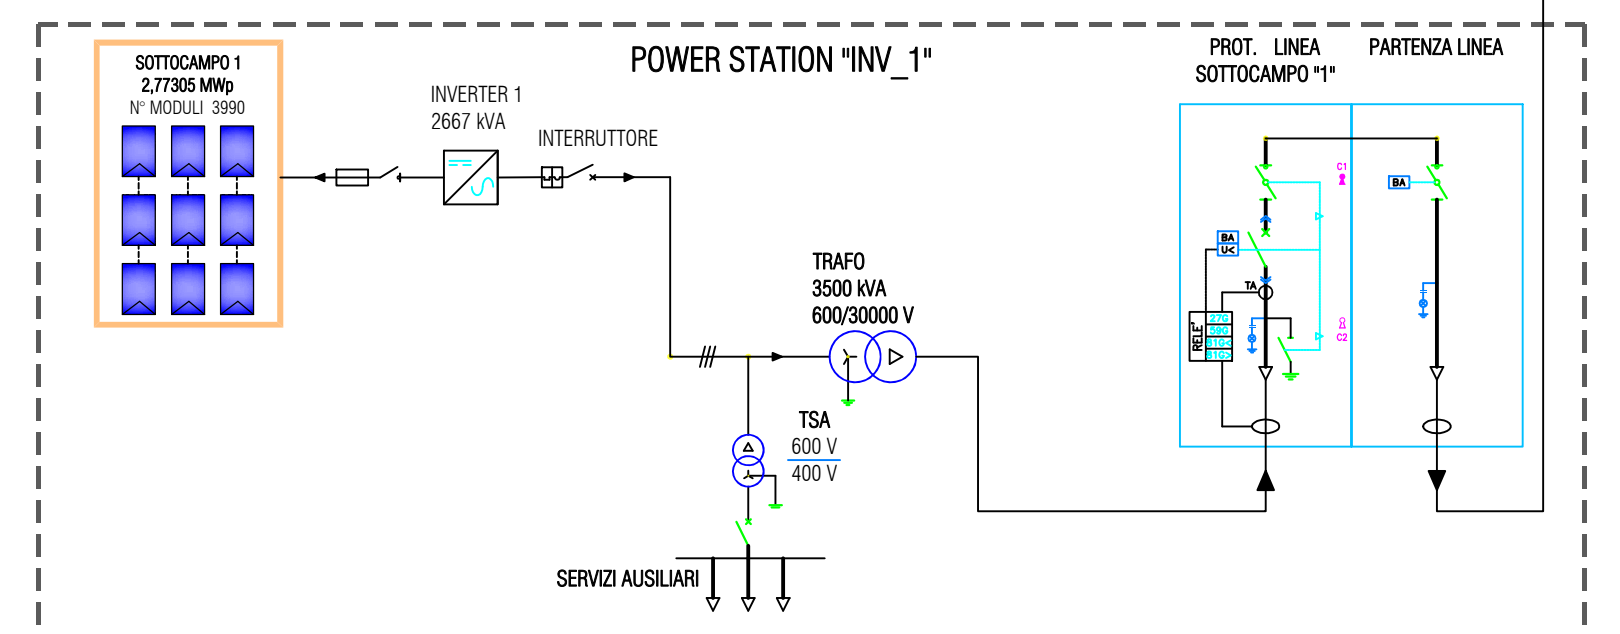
SOTTOCAMPO 1
2,77305 MWp
N° MODULI 3990

INVERTER 1
2667 kVA

INTERRUTTORE

POWER STATION "INV_1"

PROT. LINEA
SOTTOCAMPO "1"

PARTENZA LINEA

C1

BA

BA
U<

TA

RELE'
27G
59G
81G<
81G>

C2

TRAFO
3500 kVA
600/30000 V

TSA
600 V
400 V

SERVIZI AUSILIARI